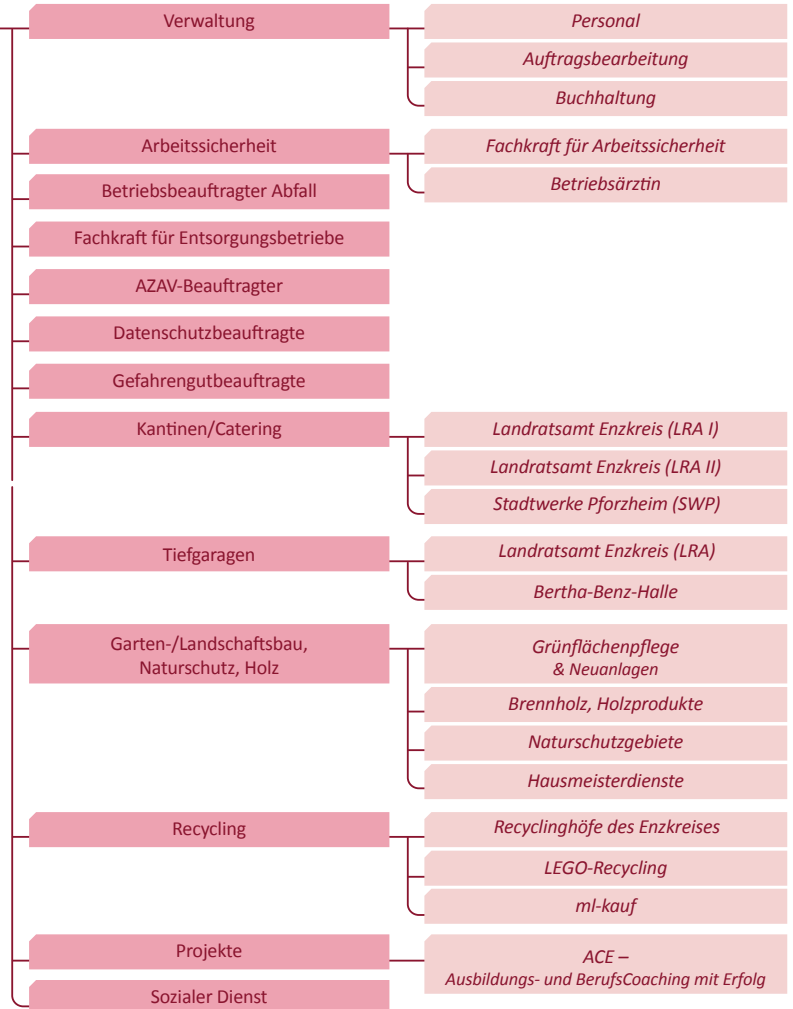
Verwaltung

Personal

Auftragsbearbeitung

Buchhaltung

Arbeitssicherheit

Fachkraft für Arbeitssicherheit

Betriebsärztin

Betriebsbeauftragter Abfall

Fachkraft für Entsorgungsbetriebe

AZAV-Beauftragter

Datenschutzbeauftragte

Gefahrengutbeauftragte

Kantinen/Catering

Landratsamt Enzkreis (LRA I)

Landratsamt Enzkreis (LRA II)

Stadtwerke Pforzheim (SWP)

Tiefgaragen

Landratsamt Enzkreis (LRA)

Bertha-Benz-Halle

Garten-/Landschaftsbau, Naturschutz, Holz

Grünflächenpflege & Neuanlagen

Brennholz, Holzprodukte

Naturschutzgebiete

Hausmeisterdienste

Recycling

Recyclinghöfe des Enzkreises

LEGO-Recycling

ml-kauf

Projekte

ACE – Ausbildungs- und BerufsCoaching mit Erfolg

Sozialer Dienst